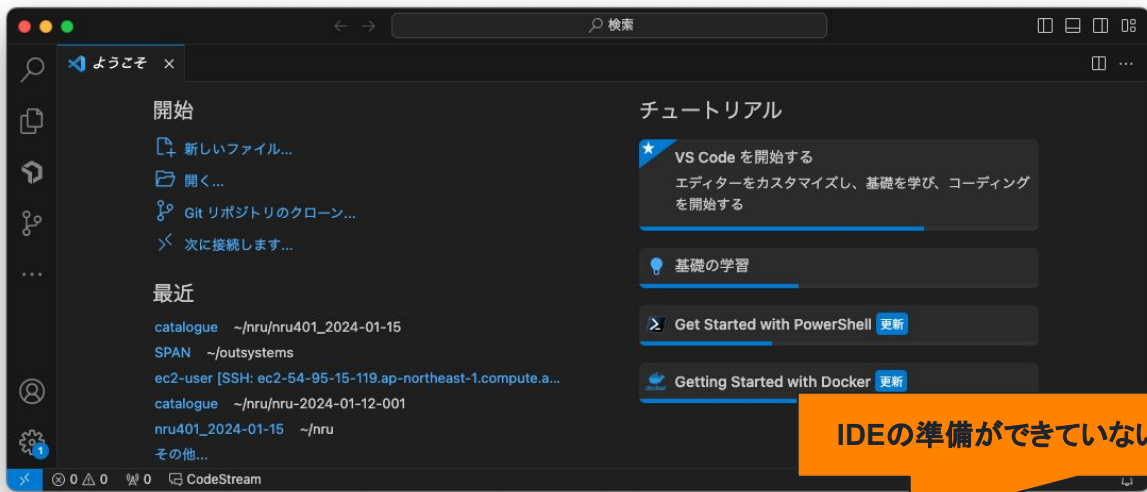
検索

ようこそ ×

開始

新しいファイル...

開く...

Git リポジトリのクローン...

次に接続します...

最近

catalogue ~/nru/nru401_2024-01-15

SPAN ~/outsystems

ec2-user [SSH: ec2-54-95-15-119.ap-northeast-1.compute.a...

catalogue ~/nru/nru-2024-01-12-001

nru401_2024-01-15 ~/nru

その他...

チュートリアル

VS Code を開始する

エディターをカスタマイズし、基礎を学び、コーディングを開始する

基礎の学習

Get Started with PowerShell 更新

Getting Started with Docker 更新

IDEの準備ができていな

1

⊗ 0 ⚠ 0 0 CodeStream